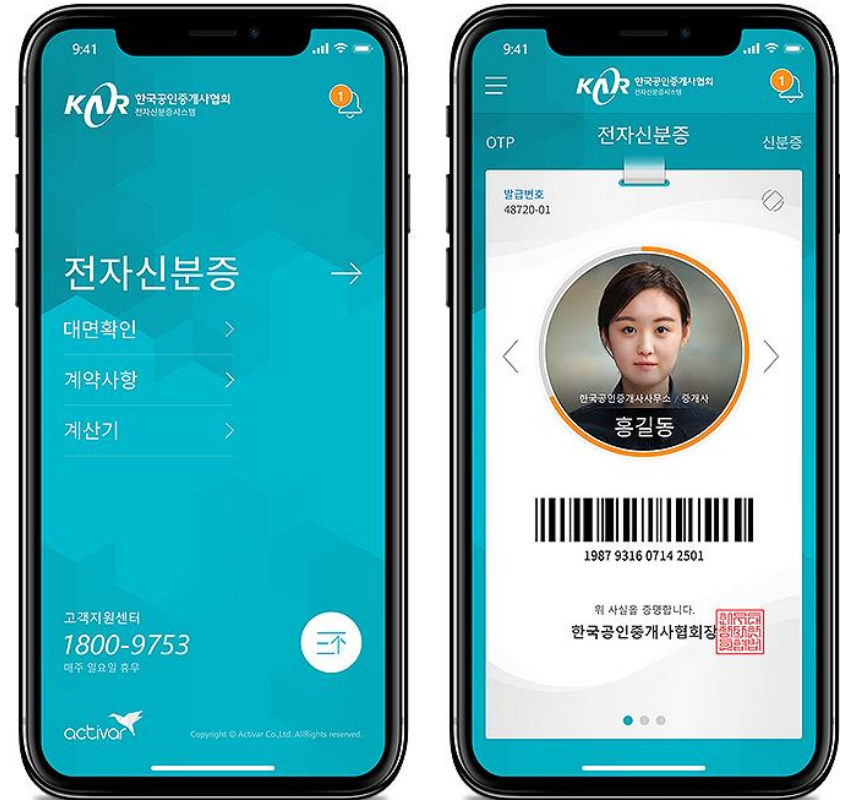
9:41

KAR 한국공인중개사협회
전자신분증시스템

1

전자신분증 →

대면확인 >

계약사항 >

계산기 >

고객지원센터
1800-9753
매주 일요일 휴무

activar

Copyright © Activar Co.,Ltd. AllRights reserved.

9:41

KAR 한국공인중개사협회
전자신분증시스템

1

OTP

전자신분증

신분증

발급번호
48720-01

한국공인중개사사무소 / 중개사

홍길동

1987 9316 0714 2501

위 사실을 증명합니다.
한국공인중개사협회장

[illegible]